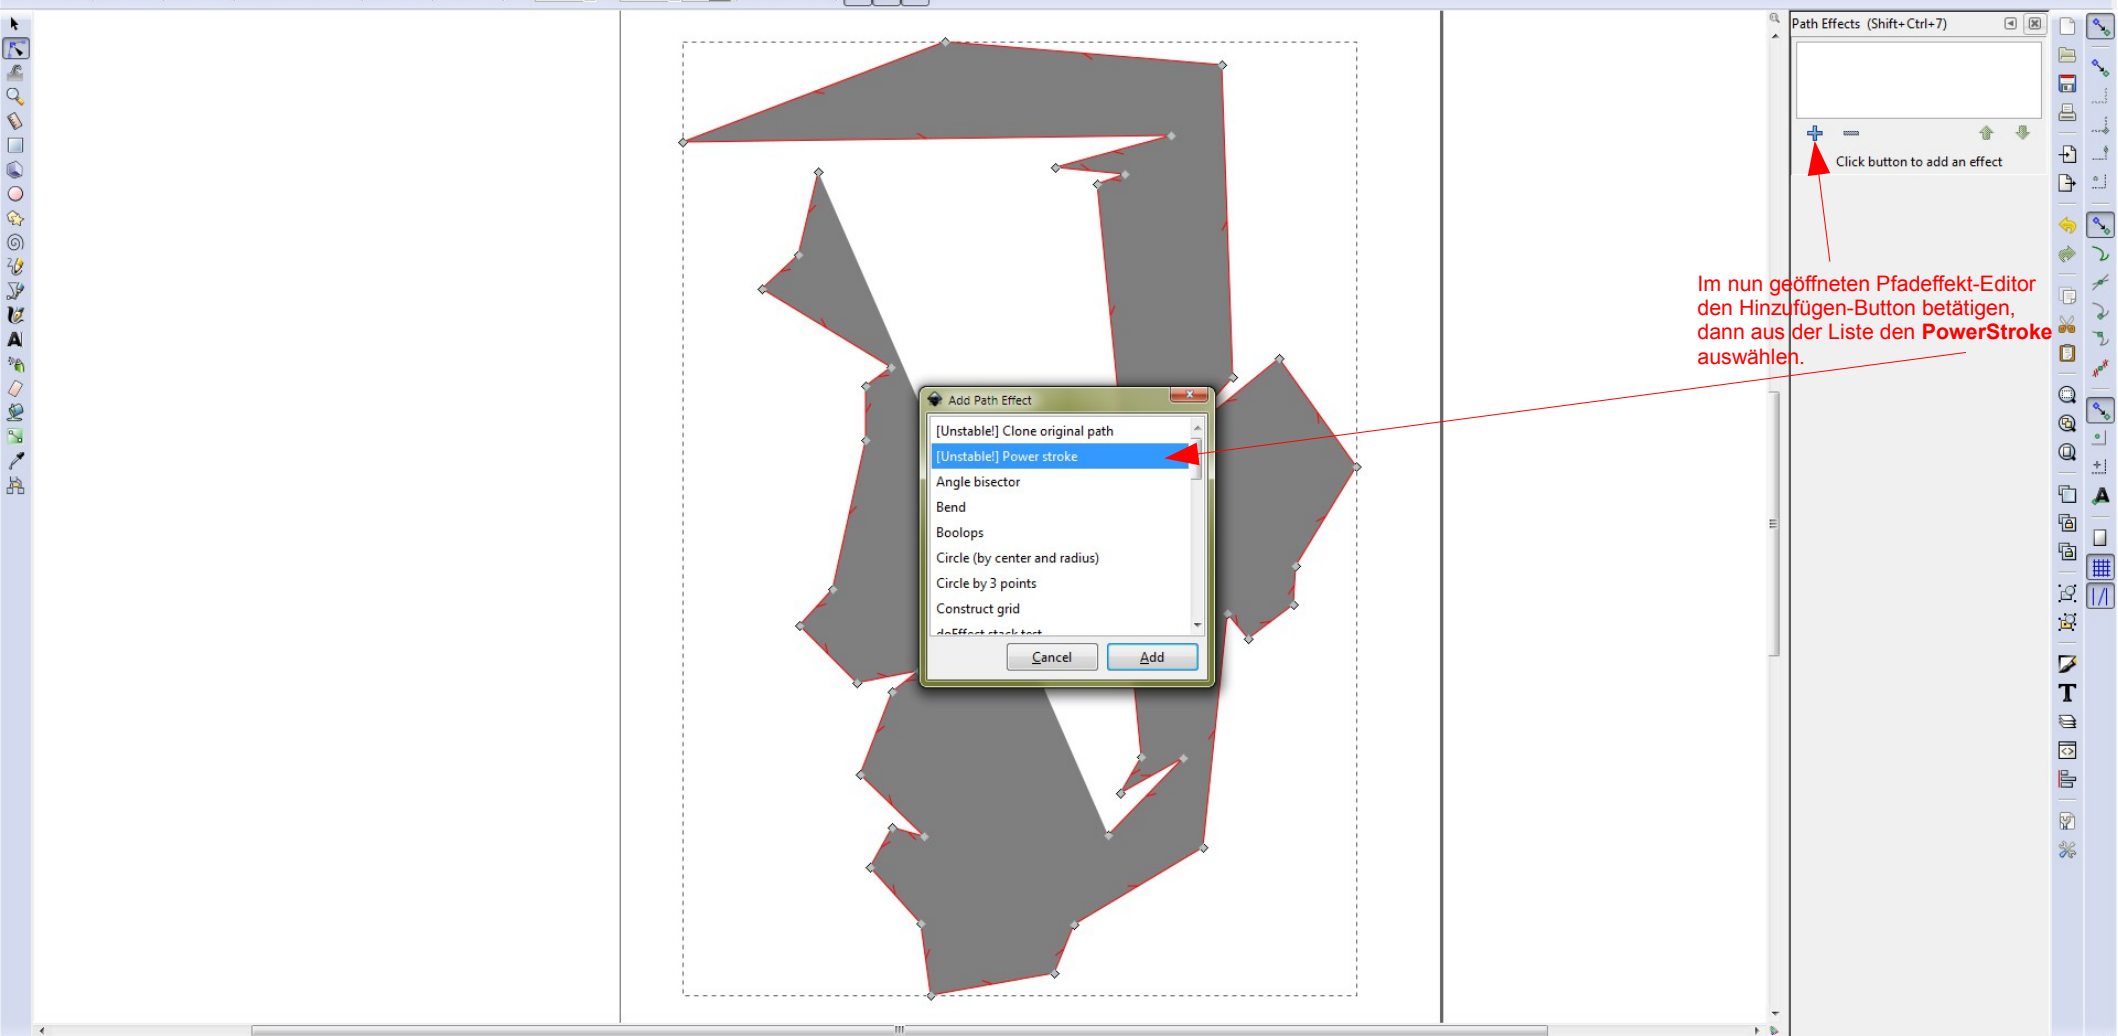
Path Effects (Shift+Ctrl+7)

Click button to add an effect

Im nun geöffneten Pfadeffekt-Editor den Hinzufügen-Button betätigen, dann aus der Liste den **PowerStroke** auswählen.

Add Path Effect

[Unstable!] Clone original path
[Unstable!] Power stroke
Angle bisector
Bend
Boolops
Circle (by center and radius)
Circle by 3 points
Construct grid
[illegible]

Cancel
Add